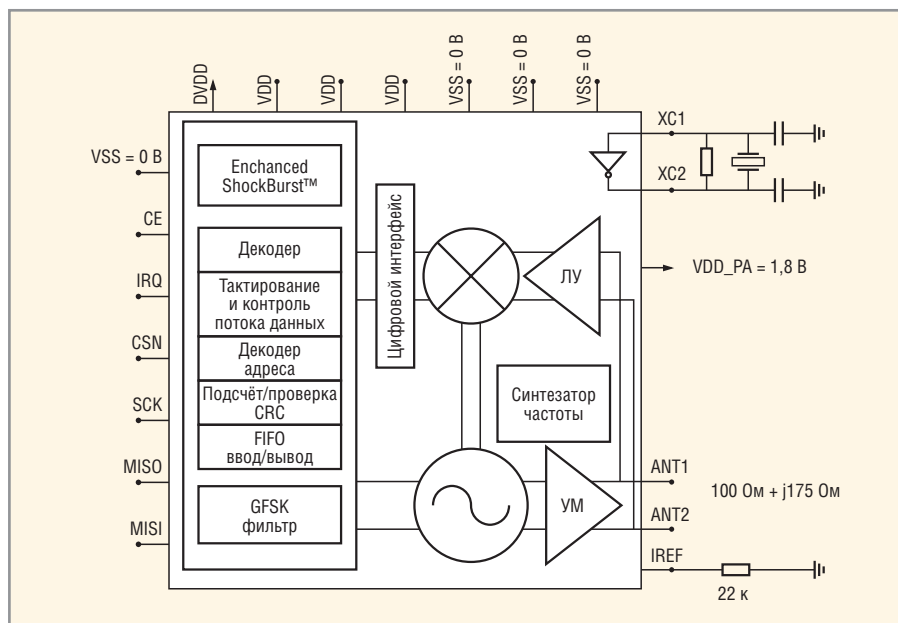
DVDD
VDD
VDD
VDD
VSS = 0 В
VSS = 0 В
VSS = 0 В

VSS = 0 В
CE
IRQ
CSN
SCK
MISO
MISI

Enchanced ShockBurst™
Декодер
Тактирование и контроль потока данных
Декодер адреса
Подсчёт/проверка CRC
FIFO ввод/вывод
GFSK фильтр

Цифровой интерфейс

ЛУ
Синтезатор частоты
УМ

XC1
XC2
VDD_PA = 1,8 В
ANT1
ANT2
100 Ом + j175 Ом
IREF
22 к